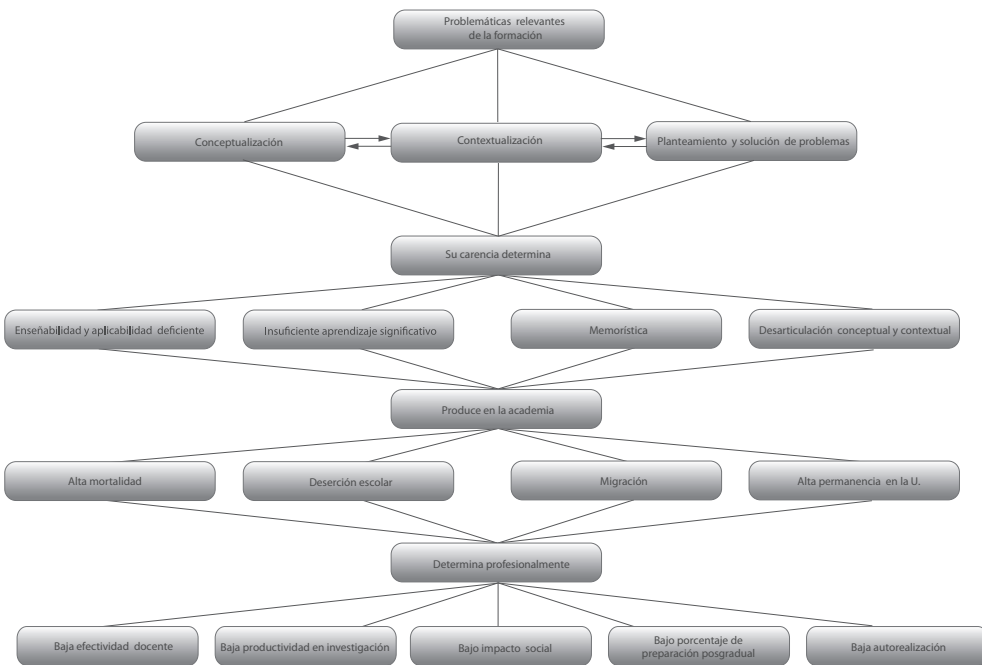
Problemáticas relevantes de la formación

Conceptualización

Contextualización

Planteamiento y solución de problemas

Su carencia determina

Enseñabilidad y aplicabilidad deficiente

Insuficiente aprendizaje significativo

Memorística

Desarticulación conceptual y contextual

Produce en la academia

Alta mortalidad

Deserción escolar

Migración

Alta permanencia en la U.

Determina profesionalmente

Baja efectividad docente

Baja productividad en investigación

Bajo impacto social

Bajo porcentaje de preparación posgradual

Baja autorealización